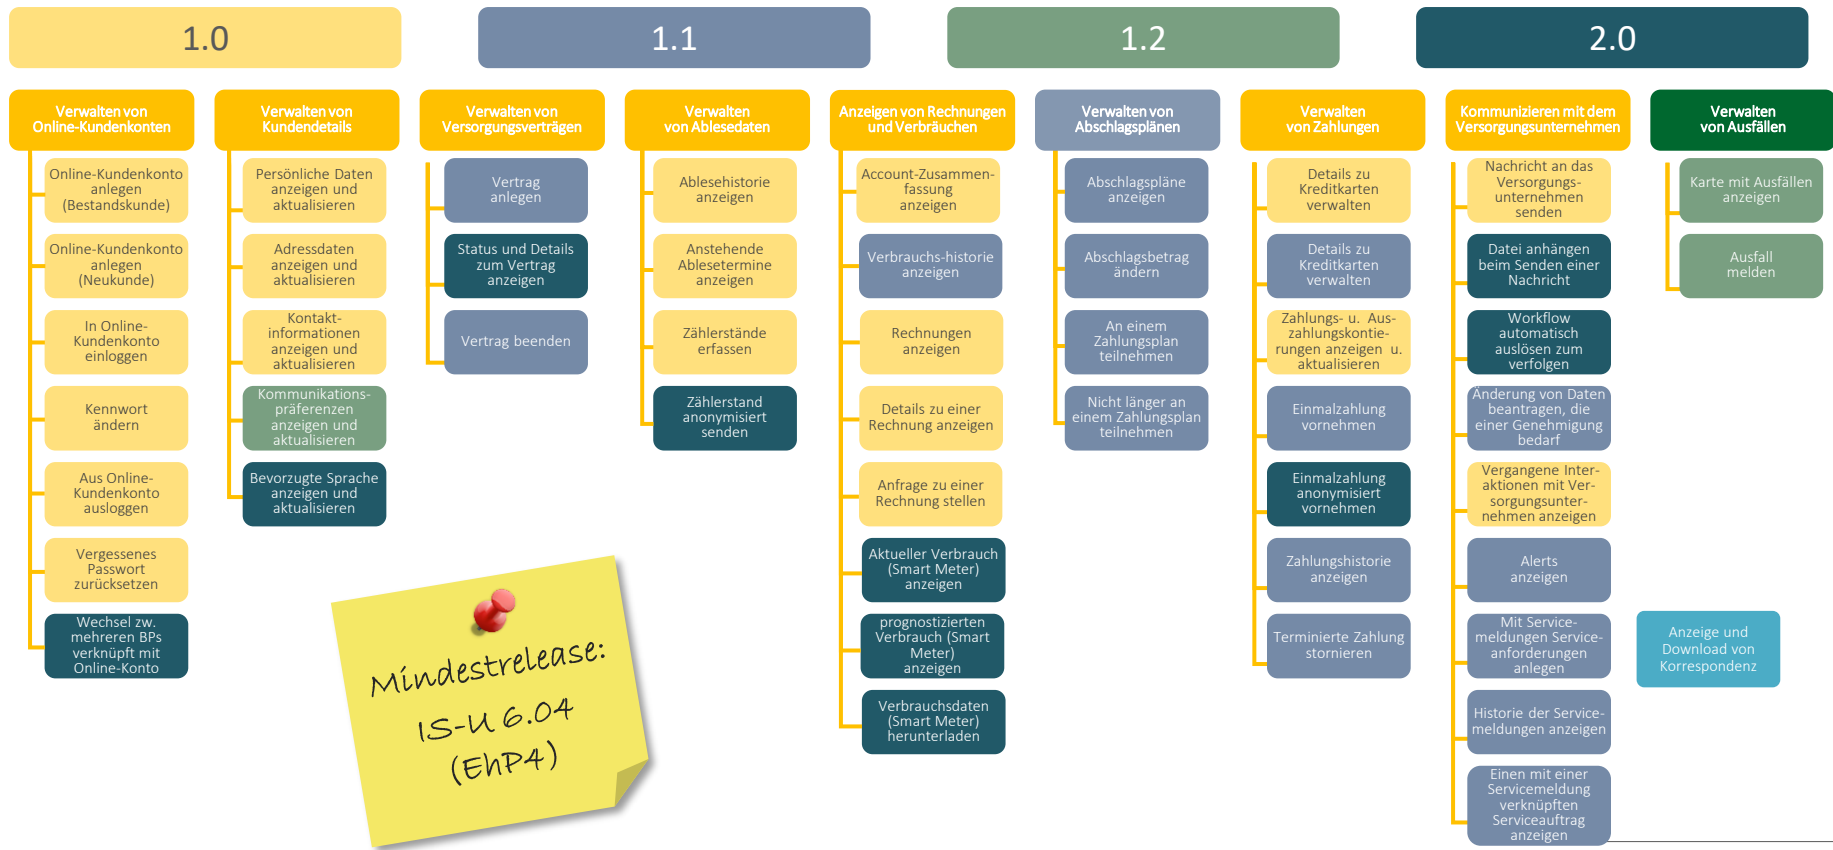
1.0

1.1

1.2

2.0

Verwalten von Online-Kundenkonten

Online-Kundenkonto anlegen (Bestandskunde)

Online-Kundenkonto anlegen (Neukunde)

In Online-Kundenkonto einloggen

Kennwort ändern

Aus Online-Kundenkonto ausloggen

Vergessenes Passwort zurücksetzen

Wechsel zw. mehreren BPs verknüpft mit Online-Konto

Verwalten von Kundendetails

Persönliche Daten anzeigen und aktualisieren

Adressdaten anzeigen und aktualisieren

Kontakt-informationen anzeigen und aktualisieren

Kommunikations-präferenzen anzeigen und aktualisieren

Bevorzugte Sprache anzeigen und aktualisieren

Verwalten von Versorgungsverträgen

Vertrag anlegen

Status und Details zum Vertrag anzeigen

Vertrag beenden

Verwalten von Ablesedaten

Ablesehistorie anzeigen

Anstehende Ablesetermine anzeigen

Zählerstände erfassen

Zählerstand anonymisiert senden

Anzeigen von Rechnungen und Verbräuchen

Account-Zusammen-fassung anzeigen

Verbrauchs-historie anzeigen

Rechnungen anzeigen

Details zu einer Rechnung anzeigen

Anfrage zu einer Rechnung stellen

Aktueller Verbrauch (Smart Meter) anzeigen

prognostizierten Verbrauch (Smart Meter) anzeigen

Verbrauchsdaten (Smart Meter) herunterladen

Verwalten von Abschlagsplänen

Abschlagspläne anzeigen

Abschlagsbetrag ändern

An einem Zahlungsplan teilnehmen

Nicht länger an einem Zahlungsplan teilnehmen

Verwalten von Zahlungen

Details zu Kreditkarten verwalten

Details zu Kreditkarten verwalten

Zahlungs- u. Aus-zahlungskontie-rungen anzeigen u. aktualisieren

Einmalzahlung vornehmen

Einmalzahlung anonymisiert vornehmen

Zahlungshistorie anzeigen

Terminierte Zahlung stornieren

Kommunizieren mit dem Versorgungsunternehmen

Nachricht an das Versorgungs-unternehmen senden

Datei anhängen beim Senden einer Nachricht

Workflow automatisch auslösen zum verfolgen

Änderung von Daten beantragen, die einer Genehmigung bedarf

Vergangene Inter-aktionen mit Ver-sorgungsunter-nehmen anzeigen

Alerts anzeigen

Mit Service-meldungen Service-anforderungen anlegen

Historie der Service-meldungen anzeigen

Einen mit einer Servicemeldung verknüpften Serviceauftrag anzeigen

Verwalten von Ausfällen

Karte mit Ausfällen anzeigen

Ausfall melden

Anzeige und Download von Korrespondenz

Mindestrelease: IS-U 6.04 (EhP4)